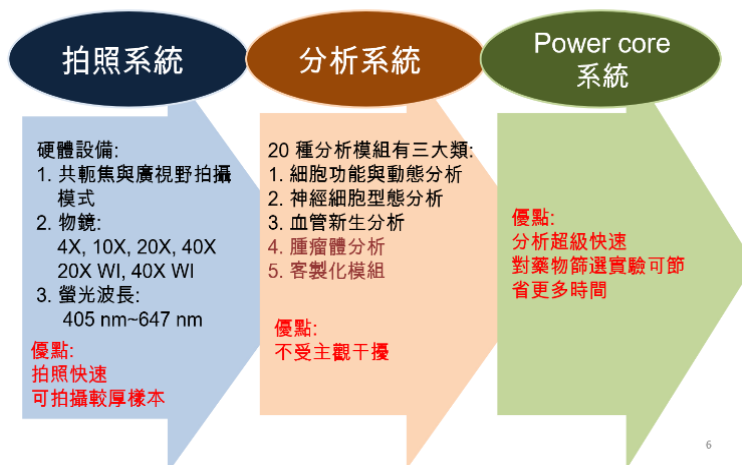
拍照系統

硬體設備:
1. 共軛焦與廣視野拍攝模式
2. 物鏡:
4X, 10X, 20X, 40X
20X WI, 40X WI
3. 螢光波長:
405 nm~647 nm

優點:
拍照快速
可拍攝較厚樣本

分析系統

20 種分析模組有三大類:
1. 細胞功能與動態分析
2. 神經細胞型態分析
3. 血管新生分析
4. 腫瘤體分析
5. 客製化模組

優點:
不受主觀干擾

Power core 系統

優點:
分析超級快速
對藥物篩選實驗可節省更多時間

6